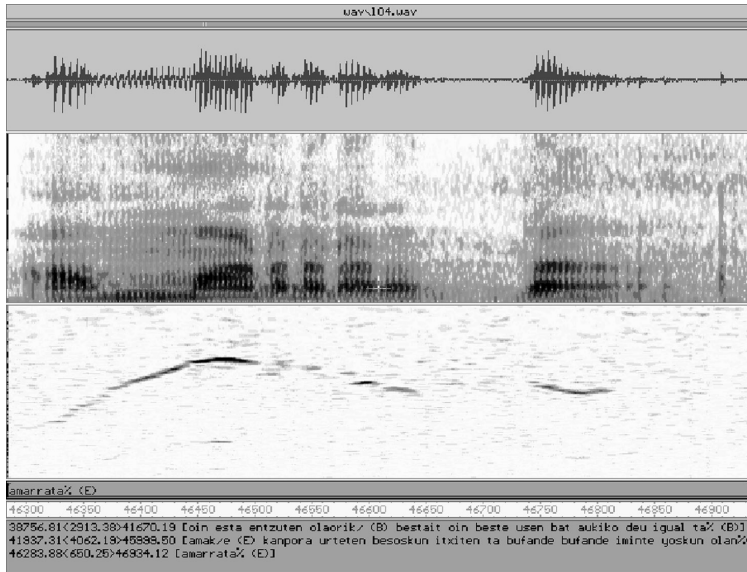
wav\104.wav

amarrata% (E)

46300 46350 46400 46450 46500 46550 46600 46650 46700 46750 46800 46850 46900

38756.81(2913.38)41670.19 [oin esta entzuten olaorik/ (B) bestait oin beste usen bat aukiko deu igual ta% (B)]
41837.31(4062.19)45898.50 [amak/e (E) kanpora urteten besoskun itxiten ta bufande bufande iminte yoskun olan%
46283.88(650.25)46934.12 [amarrata% (E)]